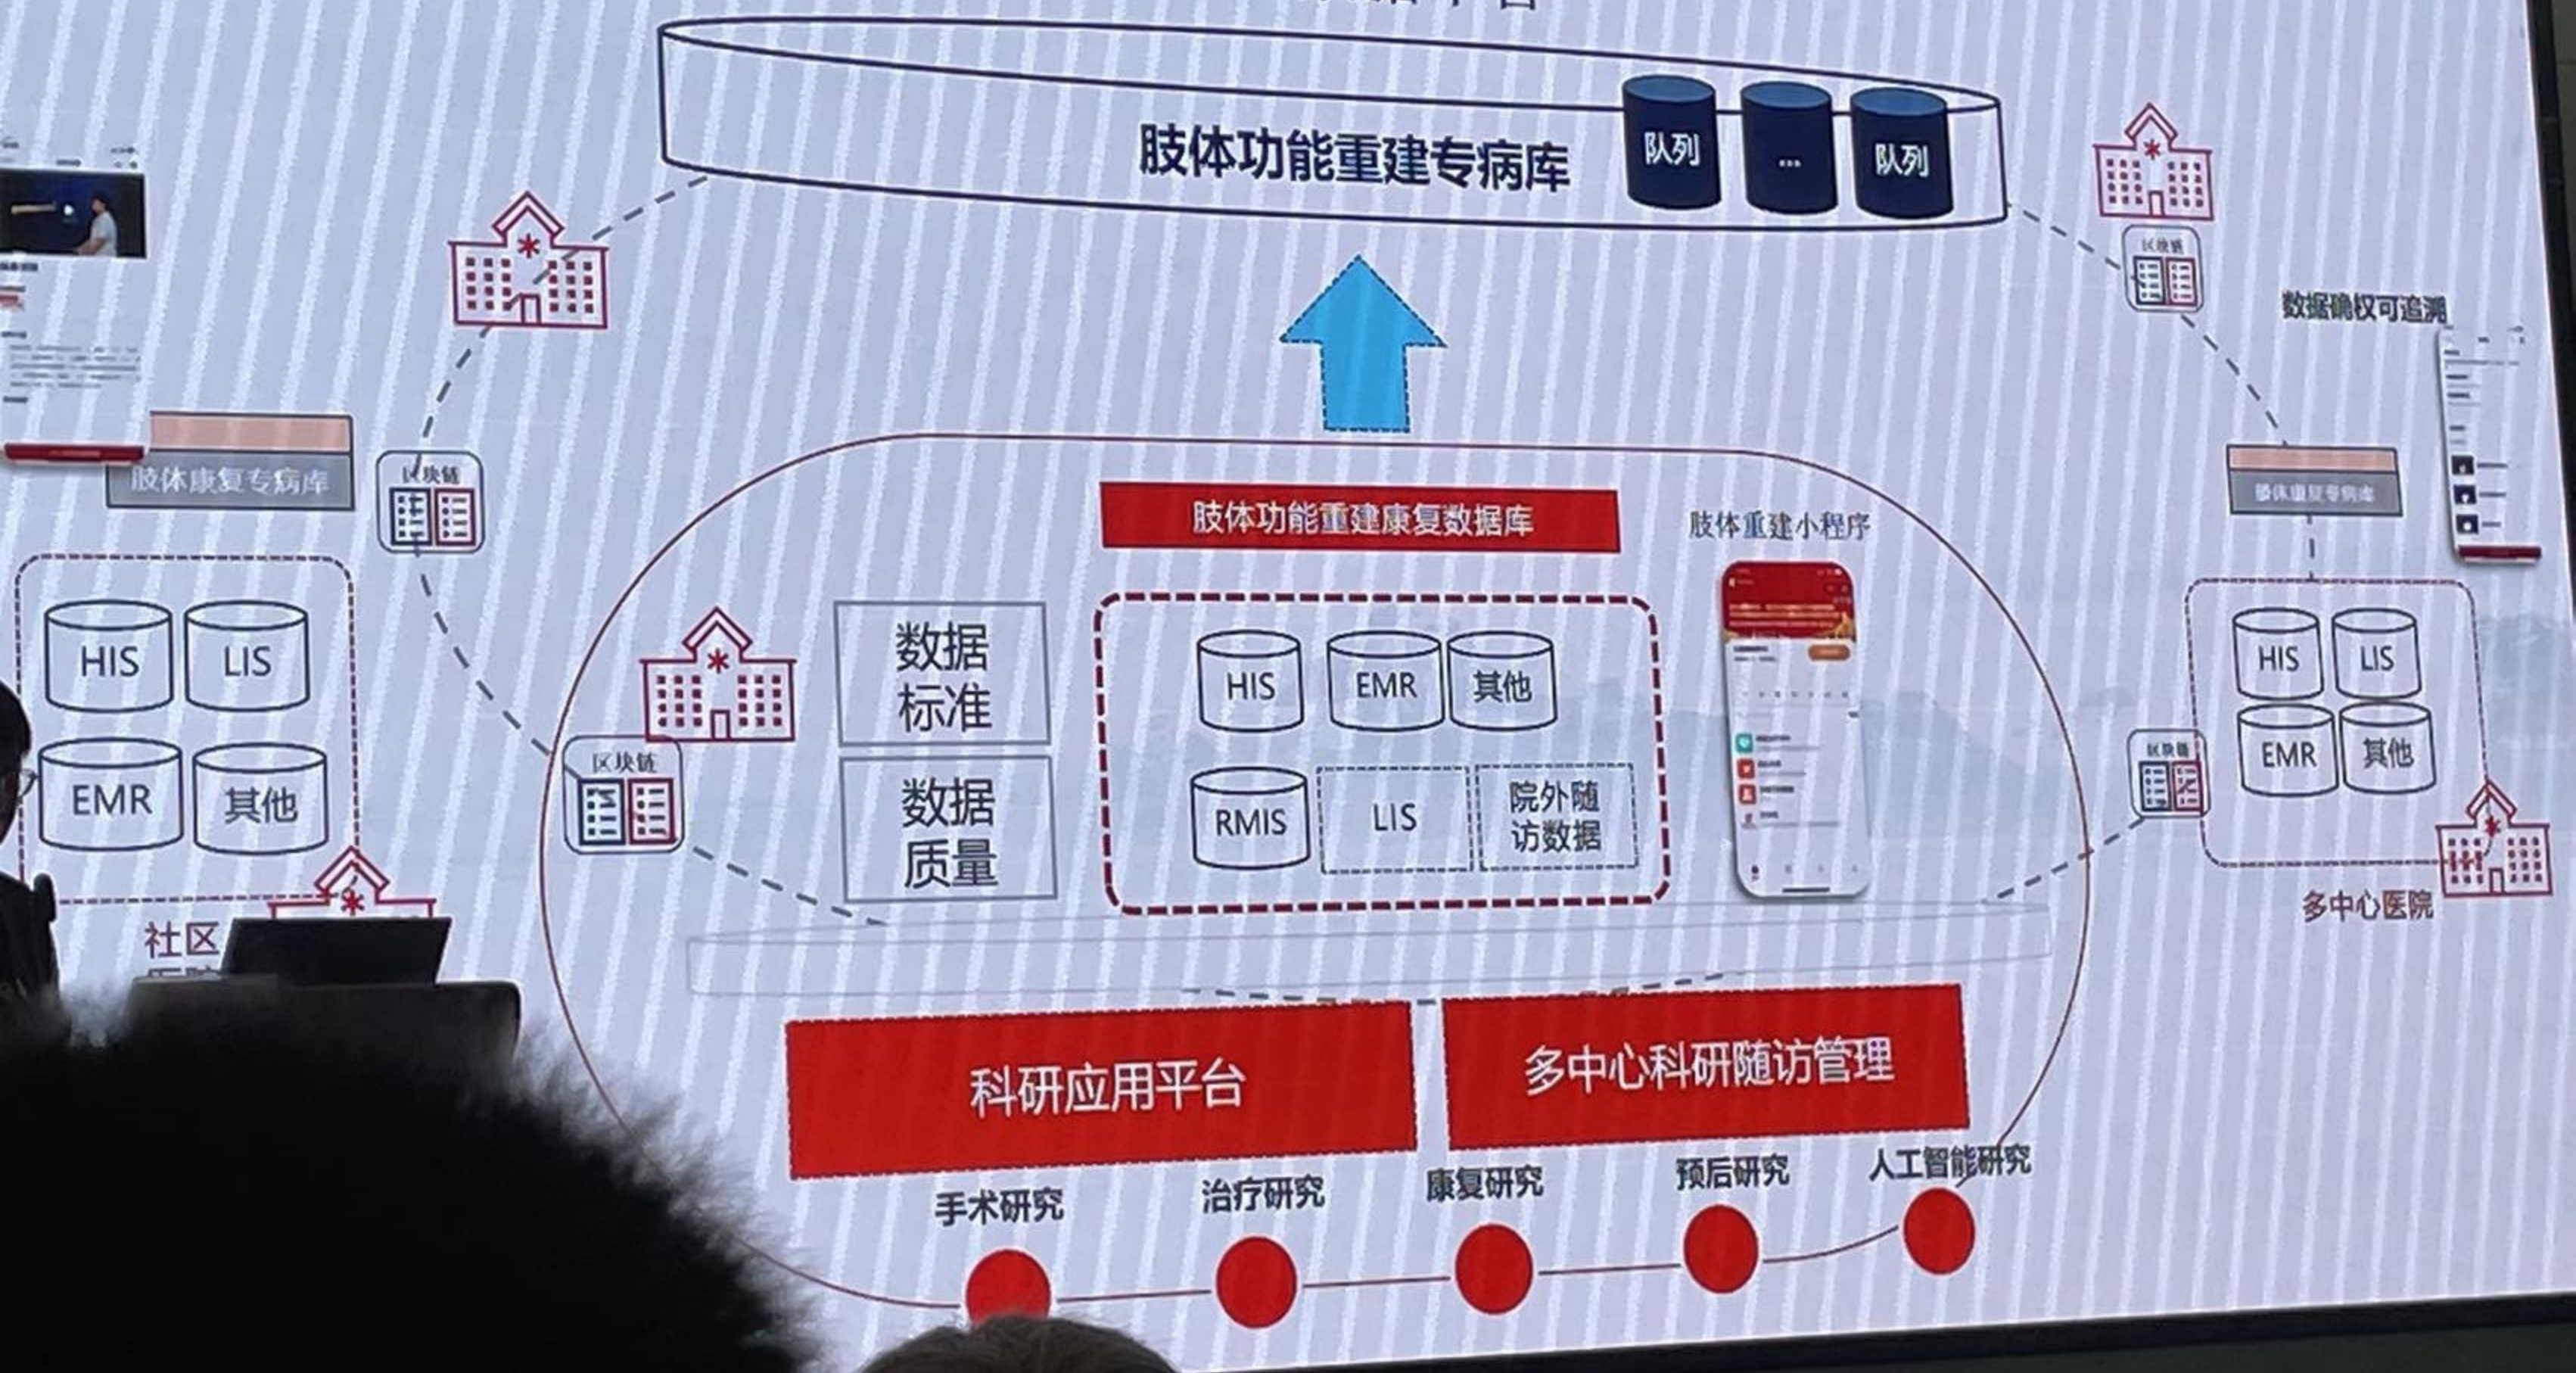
肢体功能重建专病库

队列

...

队列

区块链

数据确权可追溯

肢体康复专病库

区块链

HIS

LIS

EMR

其他

社区

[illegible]

肢体功能重建康复数据库

肢体重建小程序

区块链

数据标准

数据质量

HIS

EMR

其他

RMIS

LIS

院外随访数据

肢体重复专病库

HIS

LIS

EMR

其他

区块链

多中心医院

科研应用平台

多中心科研随访管理

手术研究

治疗研究

康复研究

预后研究

人工智能研究